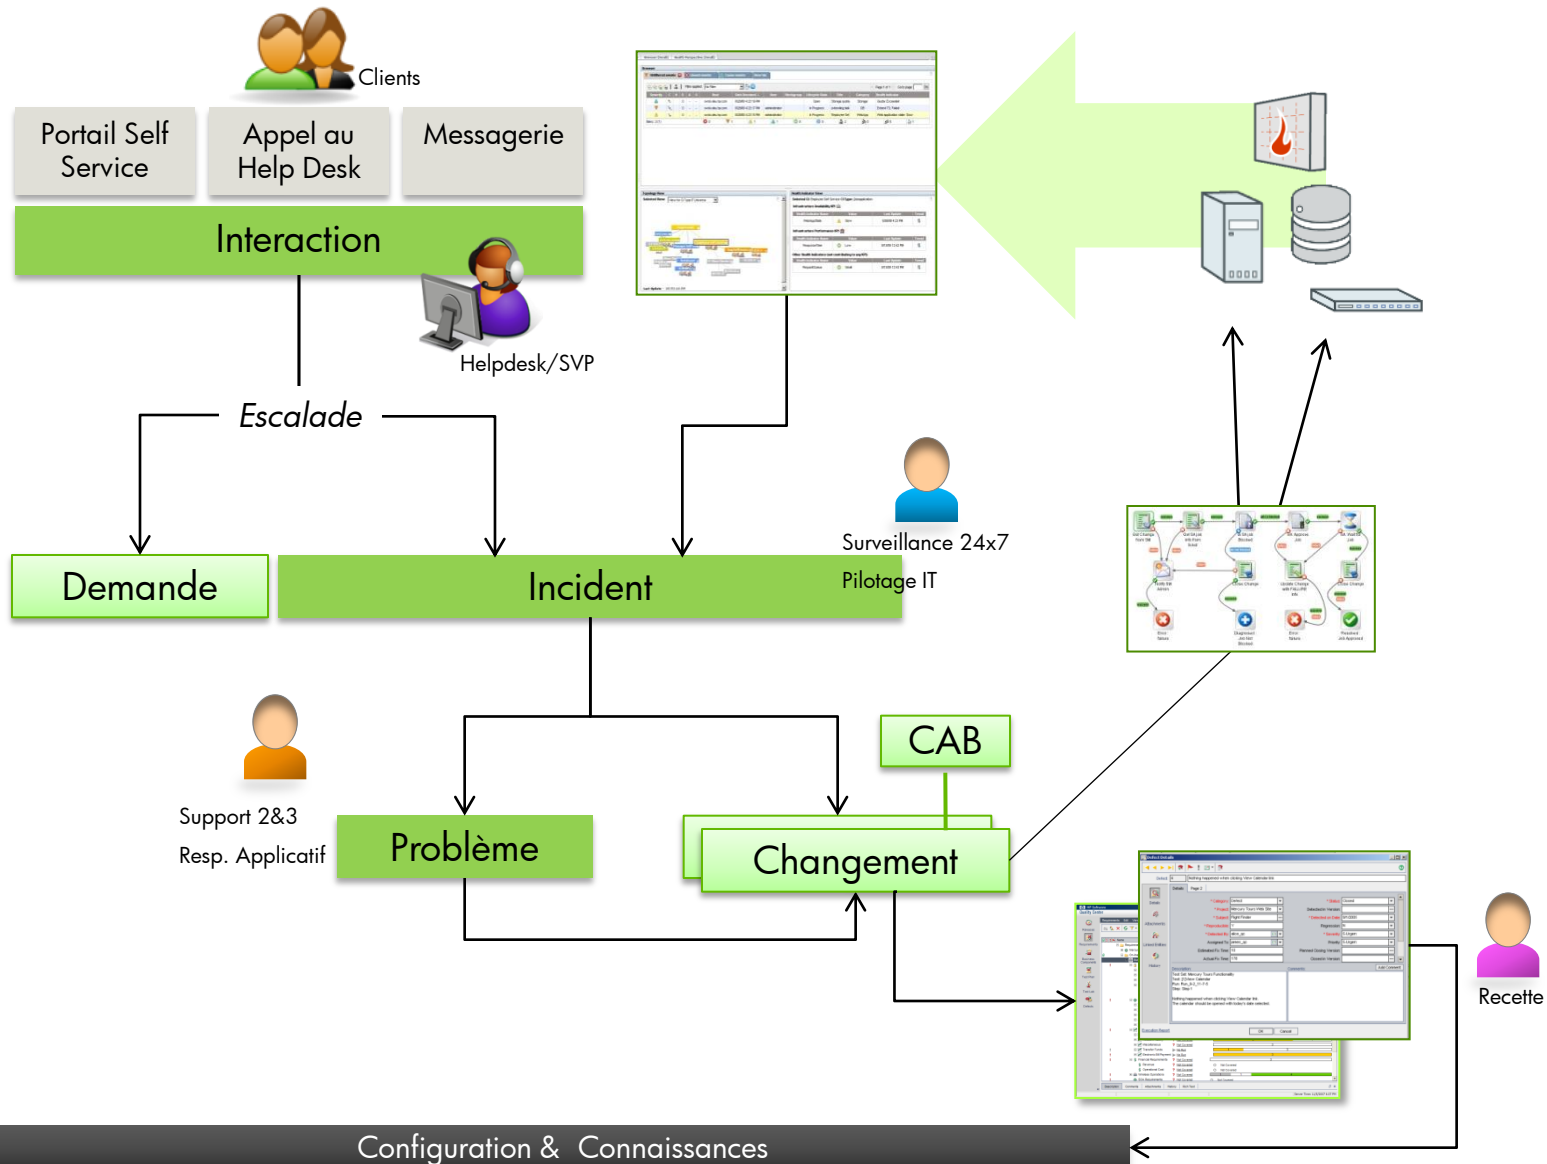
Clients

Portail Self Service

Appel au Help Desk

Messagerie

Interaction

Helpdesk/SVP

Escalade

Surveillance 24x7

Pilotage IT

Demande

Incident

CAB

Support 2&3

Resp. Applicatif

Problème

Changement

Recette

Configuration & Connaissances